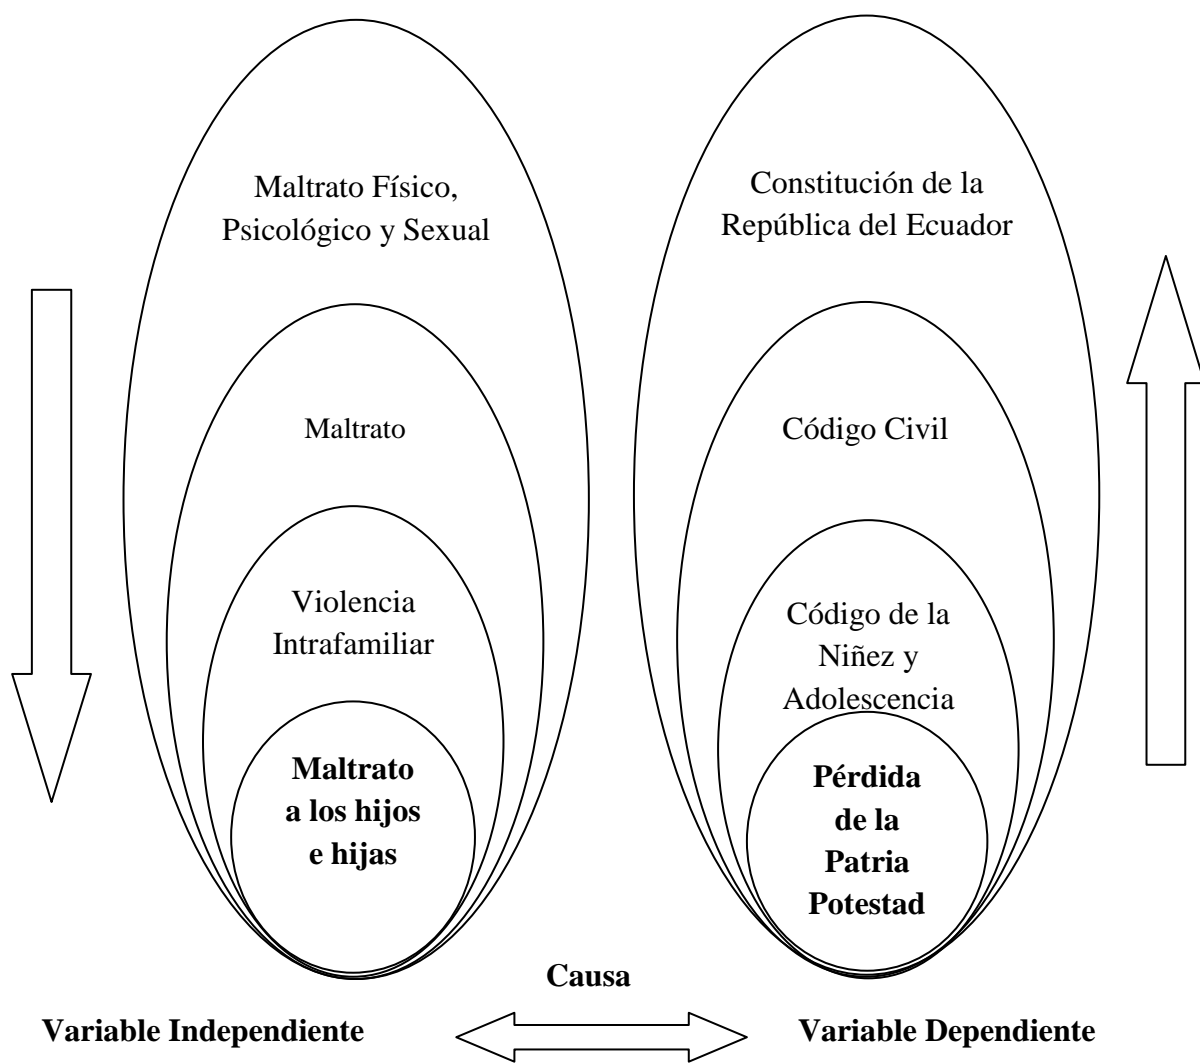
Maltrato Físico, Psicológico y Sexual

Maltrato

Violencia Intrafamiliar

**Maltrato a los hijos e hijas**

Constitución de la República del Ecuador

Código Civil

Código de la Niñez y Adolescencia

**Pérdida de la Patria Potestad**

**Causa**

**Variable Independiente**

**Variable Dependiente**